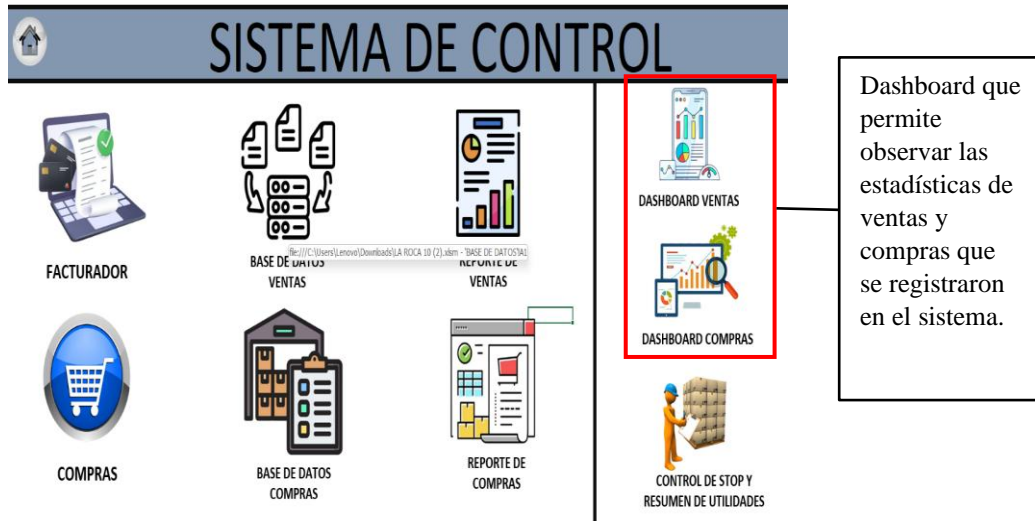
SISTEMA DE CONTROL

FACTURADOR

BASE DE DATOS VENTAS

file:///C:\Users\Lenovo\Downloads\LA ROCA 10 (2).xlsm - 'BASE DE DATOS'!A1

REPORTE DE VENTAS

DASHBOARD VENTAS

DASHBOARD COMPRAS

Dashboard que permite observar las estadísticas de ventas y compras que se registraron en el sistema.

COMPRAS

BASE DE DATOS COMPRAS

REPORTE DE COMPRAS

CONTROL DE STOP Y RESUMEN DE UTILIDADES